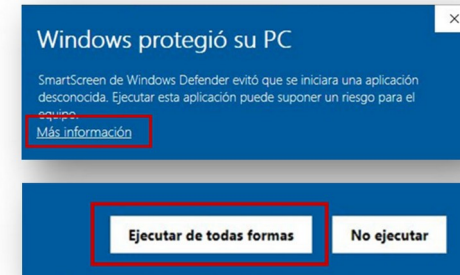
Windows protegió su PC

SmartScreen de Windows Defender evitó que se iniciara una aplicación desconocida. Ejecutar esta aplicación puede suponer un riesgo para el equipo.

Más información

Ejecutar de todas formas

No ejecutar